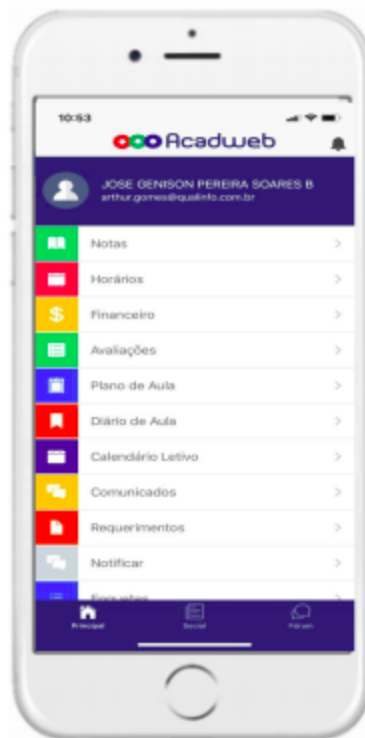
10:53

Acadweb

JOSE GENISON PEREIRA SOARES B
arthur.gomes@qualinfo.com.br

Notas >
Horários >
Financeiro >
Avaliações >
Plano de Aula >
Diário de Aula >
Calendário Letivo >
Comunicados >
Requerimentos >
Notificar >
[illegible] >

Principal
Social
Fórum